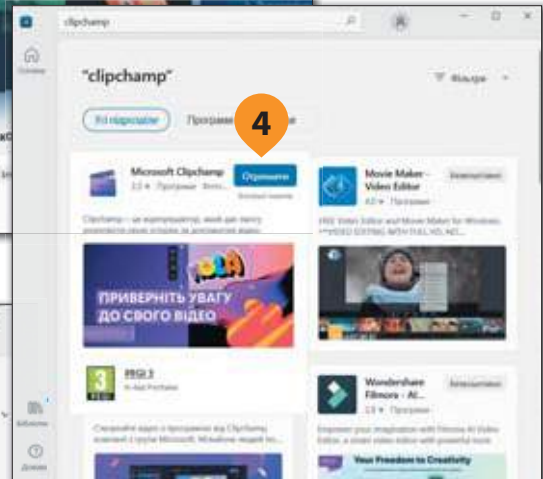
clipchamp

Головна

"clipchamp"

Фільтри

Усі підрозділи

Програми

4

Microsoft Clipchamp

3.2 ★ Програми Фото

Отримати

Clipchamp – це відеоредактор, який дає змогу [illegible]

ПРИВЕРНІТЬ УВАГУ ДО СВОГО ВІДЕО

PEGI 3

In-App Purchases

Movie Maker - Video Editor

Безкоштовно

4.0 ★ Програми

FREE Video Editor and Movie Maker for Windows. ***VIDEO EDITING WITH FULL HD, 4K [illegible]

Wondershare Filmora - AI...

Безкоштовно

2.8 ★ Програми

Empower your imagination with Filmora AI Video Editor, a smart video editor with powerful tools

Your Freedom to Creativity

Бібліотека

Довідка